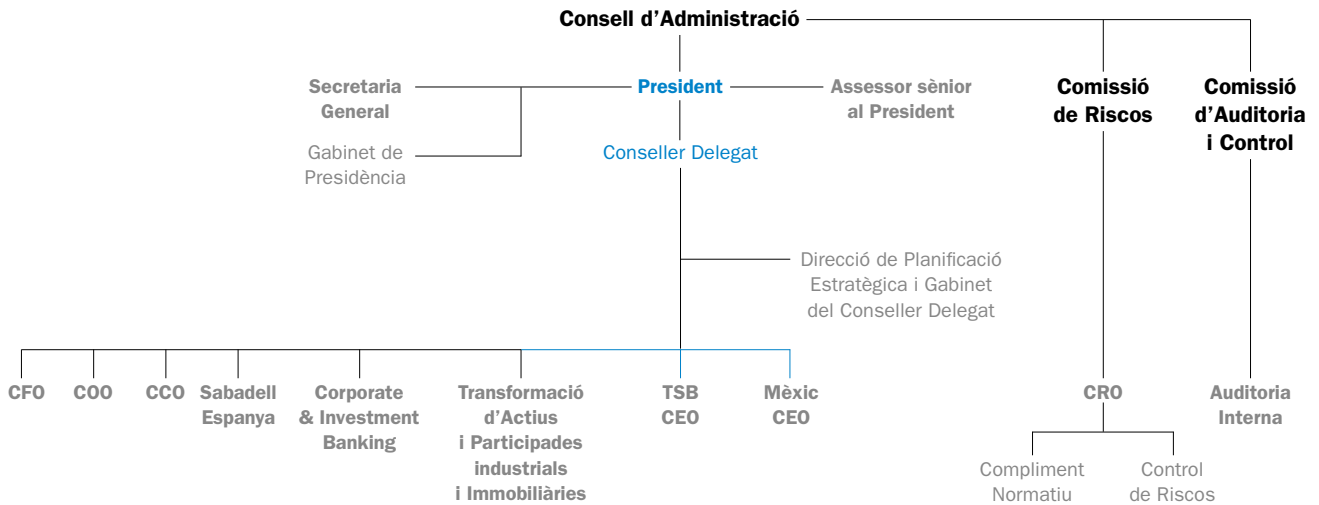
Consell d'Administració

Secretaria General

President

Assessor sènior al President

Comissió de Riscos

Comissió d'Auditoria i Control

Gabinet de Presidència

Conseller Delegat

Direcció de Planificació Estratègica i Gabinet del Conseller Delegat

CFO

COO

CCO

Sabadell Espanya

Corporate & Investment Banking

Transformació d'Actius i Participades industrials i Immobiliàries

TSB CEO

Mèxic CEO

CRO

Auditoria Interna

Compliment Normatiu

Control de Riscos